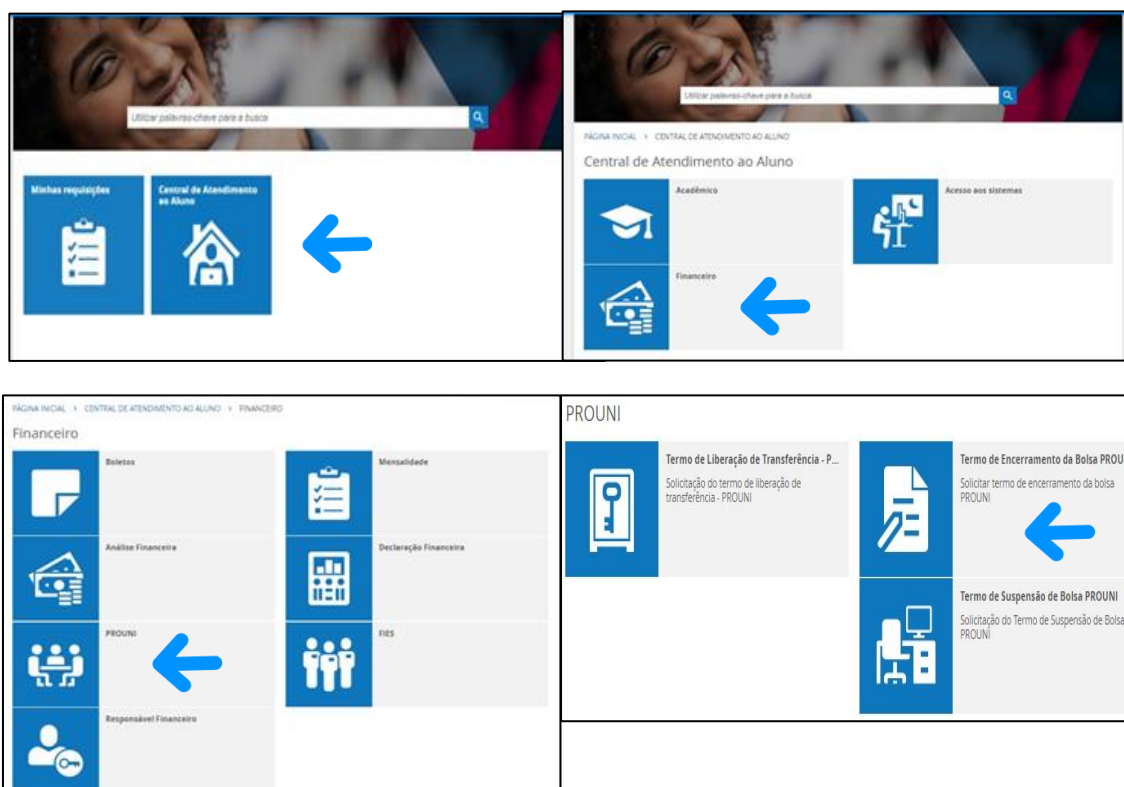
Utilizar palavras-chave para a busca

Minhas requisições

Central de Atendimento ao Aluno

Utilizar palavras-chave para a busca

PÁGINA INICIAL > CENTRAL DE ATENDIMENTO AO ALUNO

Central de Atendimento ao Aluno

Acadêmico

Acesso aos sistemas

Financeiro

PÁGINA INICIAL > CENTRAL DE ATENDIMENTO AO ALUNO > FINANCEIRO

Financeiro

Boletos

Mensalidade

Análise Financeira

Declaração Financeira

PROUNI

FIES

Responsável Financeiro

PROUNI

Termo de Liberação de Transferência - P...

Solicitação do termo de liberação de transferência - PROUNI

Termo de Encerramento da Bolsa PROU

Solicitar termo de encerramento da bolsa PROUNI

Termo de Suspensão de Bolsa PROUNI

Solicitação do Termo de Suspensão de Bolsa PROUNI